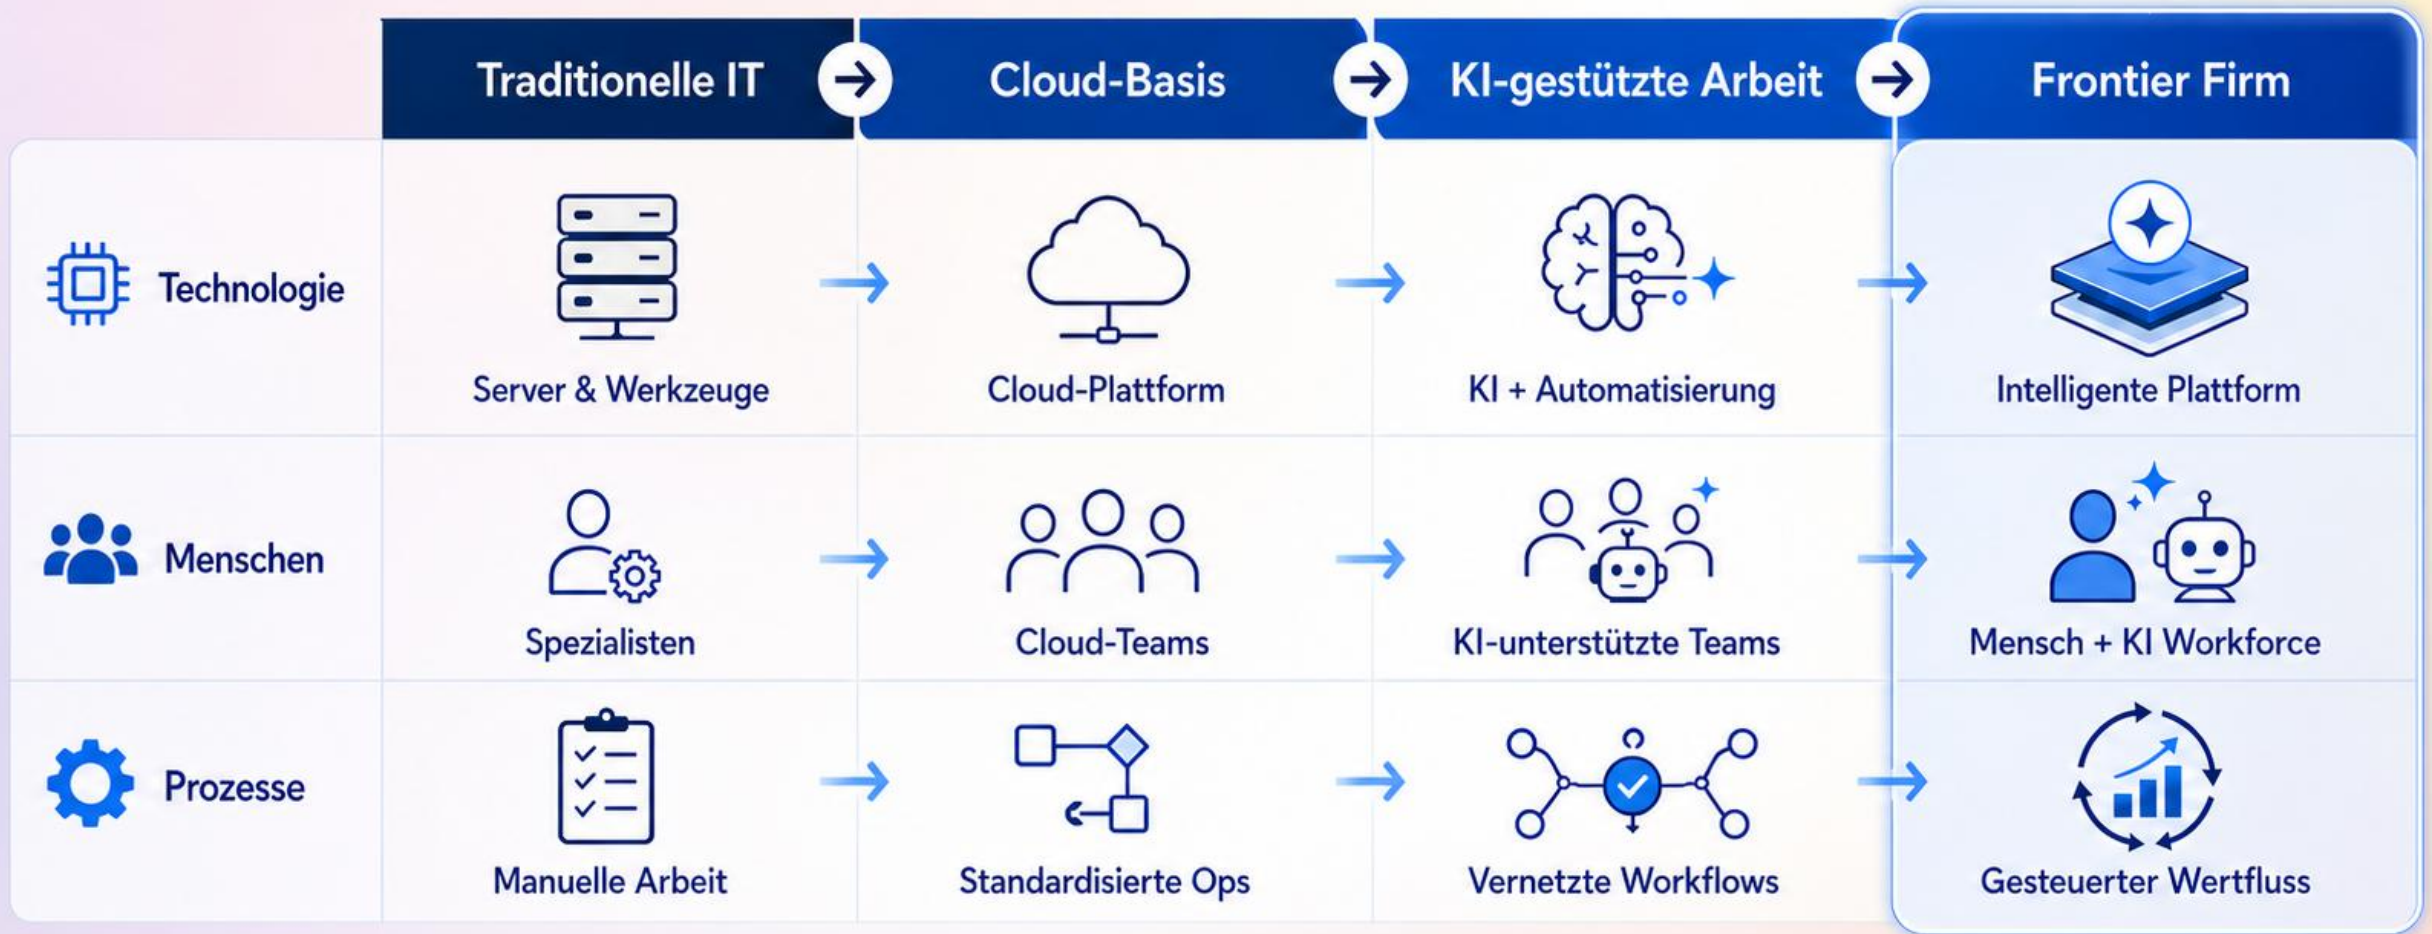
|  | Traditionelle IT | Cloud-Basis | KI-gestützte Arbeit | Frontier Firm |
|---|---|---|---|---|
| Technologie | Server & Werkzeuge | Cloud-Plattform | KI + Automatisierung | Intelligente Plattform |
| Menschen | Spezialisten | Cloud-Teams | KI-unterstützte Teams | Mensch + KI Workforce |
| Prozesse | Manuelle Arbeit | Standardisierte Ops | Vernetzte Workflows | Gesteuerter Wertfluss |